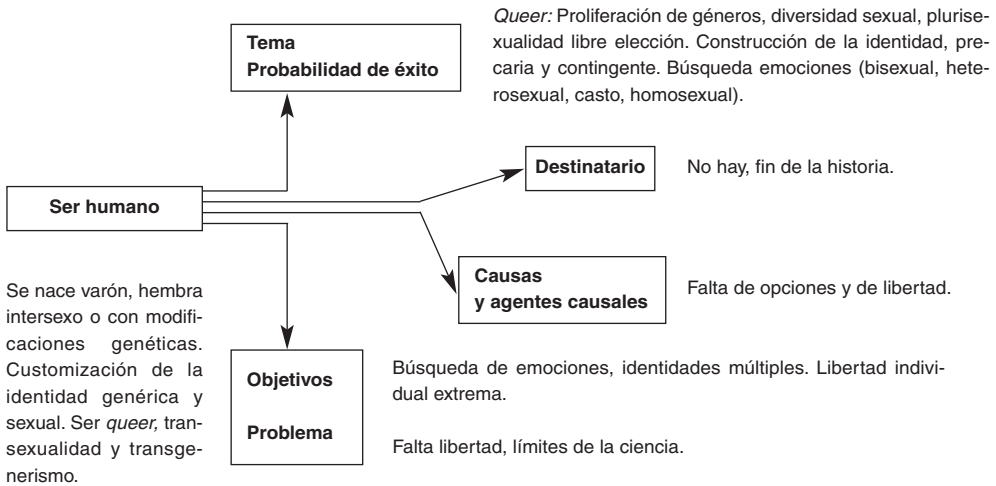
Queer: Proliferación de géneros, diversidad sexual, plurisexualidad libre elección. Construcción de la identidad, precaria y contingente. Búsqueda emociones (bisexual, heterosexual, casto, homosexual).

Tema
Probabilidad de éxito

Destinatario

No hay, fin de la historia.

Ser humano

Causas
y agentes causales

Falta de opciones y de libertad.

Se nace varón, hembra intersexo o con modificaciones genéticas. Customización de la identidad genérica y sexual. Ser queer, transexualidad y transgenerismo.

Objetivos

Problema

Búsqueda de emociones, identidades múltiples. Libertad individual extrema.

Falta libertad, límites de la ciencia.